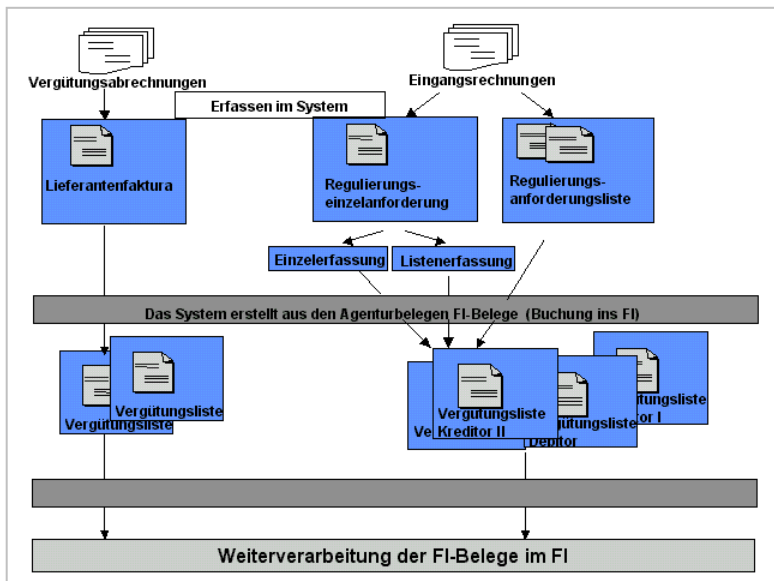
Vergütungsabrechnungen

Eingangsrechnungen

Erfassen im System

Lieferantenfaktura

Regulierungs-einzelanforderung

Regulierungs-anforderungsliste

Einzelerfassung

Listenerfassung

Das System erstellt aus den Agenturbelegen FI-Belege (Buchung ins FI)

Vergütungsliste

Vergütungsliste

Ve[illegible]

Vergütungsliste Kreditor II

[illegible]gütungsliste Debitor

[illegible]tungsliste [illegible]tor I

Weiterverarbeitung der FI-Belege im FI